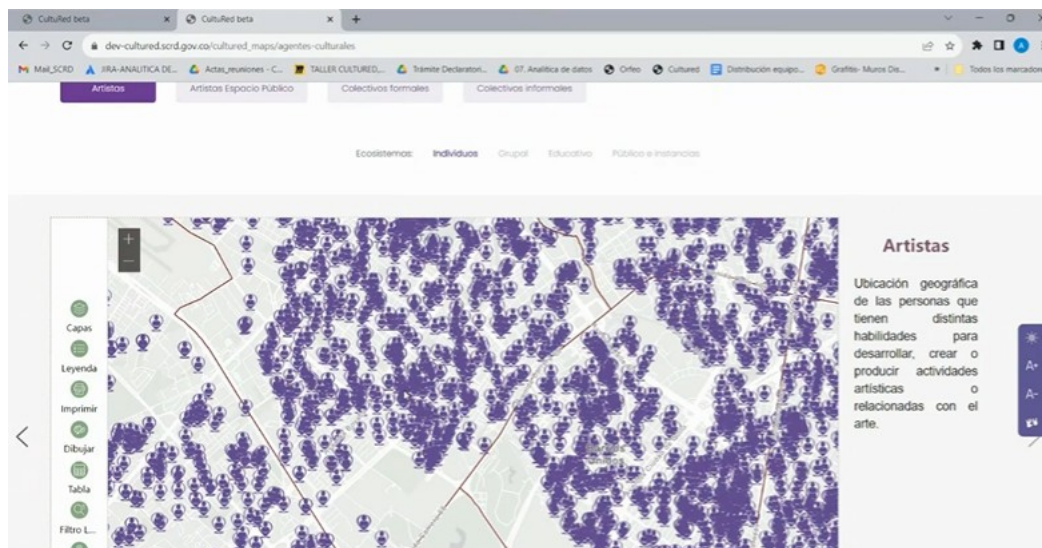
CultuRed beta
CultuRed beta
dev-cultured.scrd.gov.co/cultured_maps/agentes-culturales
Mail_SCRD JIRA-ANALITICA DE... Actas_reuniones - C... TALLER CULTURED,... Trámite Declaratori... 07. Analítica de datos Orfeo Cultured Distribución equipo... Grafitis- Muros Dis... Todos los marcadores

Artistas
Artistas Espacio Público
Colectivos formales
Colectivos informales

Ecosistemas: Individuos Grupal Educativo Público e instancias

+
−

Capas
Leyenda
Imprimir
Dibujar
Tabla
Filtro L...

Artistas

Ubicación geográfica de las personas que tienen distintas habilidades para desarrollar, crear o producir actividades artísticas o relacionadas con el arte.

A+
A-